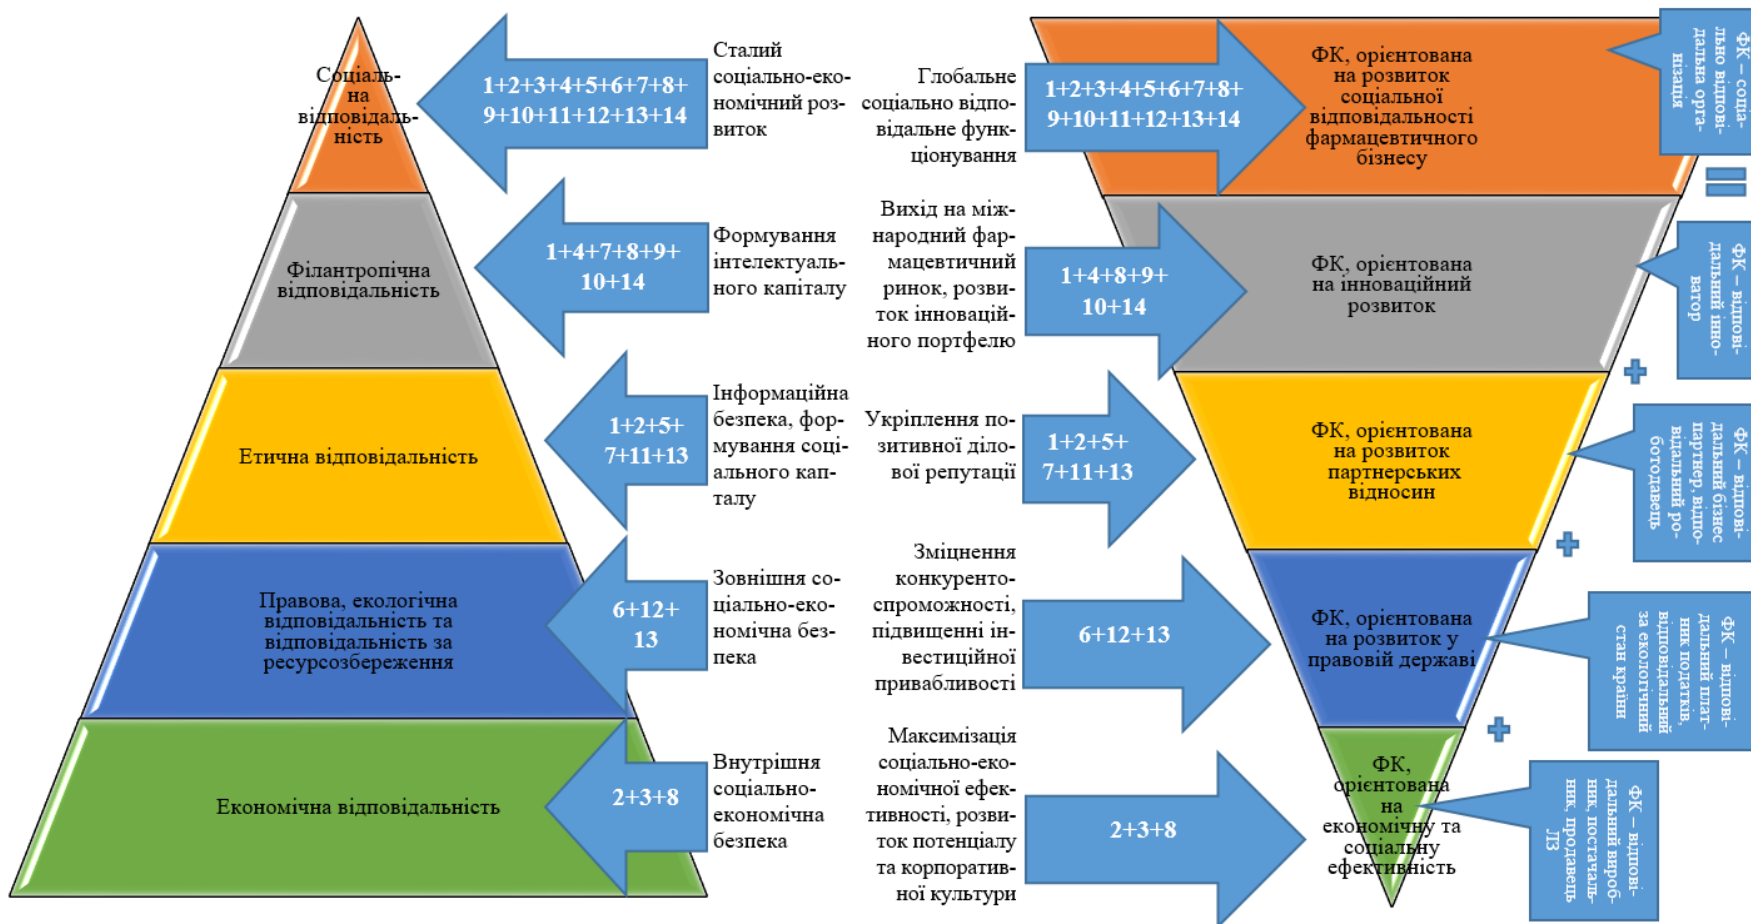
Соціальна відповідальність

1+2+3+4+5+6+7+8+9+10+11+12+13+14

Сталий соціально-економічний розвиток

Глобальне соціально відповідальне функціонування

1+2+3+4+5+6+7+8+9+10+11+12+13+14

ФК, орієнтована на розвиток соціальної відповідальності фармацевтичного бізнесу

ФК – соціально відповідальна організація

=

Філантропічна відповідальність

1+4+7+8+9+10+14

Формування інтелектуального капіталу

Вихід на міжнародний фармацевтичний ринок, розвиток інноваційного портфелю

1+4+8+9+10+14

ФК, орієнтована на інноваційний розвиток

ФК – відповідальний інноватор

+

Етична відповідальність

1+2+5+7+11+13

Інформаційна безпека, формування соціального капіталу

Укріплення позитивної ділової репутації

1+2+5+7+11+13

ФК, орієнтована на розвиток партнерських відносин

ФК – відповідальний бізнес партнер, відповідальний роботодавець

+

Правова, екологічна відповідальність та відповідальність за ресурсозбереження

6+12+13

Зовнішня соціально-економічна безпека

Зміцнення конкурентоспроможності, підвищенні інвестиційної привабливості

6+12+13

ФК, орієнтована на розвиток у правовій державі

ФК – відповідальний платник податків, відповідальний за екологічний стан країни

+

Економічна відповідальність

2+3+8

Внутрішня соціально-економічна безпека

Максимізація соціально-економічної ефективності, розвиток потенціалу та корпоративної культури

2+3+8

ФК, орієнтована на економічну та соціальну ефективність

ФК – відповідальний виробник, постачальник, продавець ЛЗ